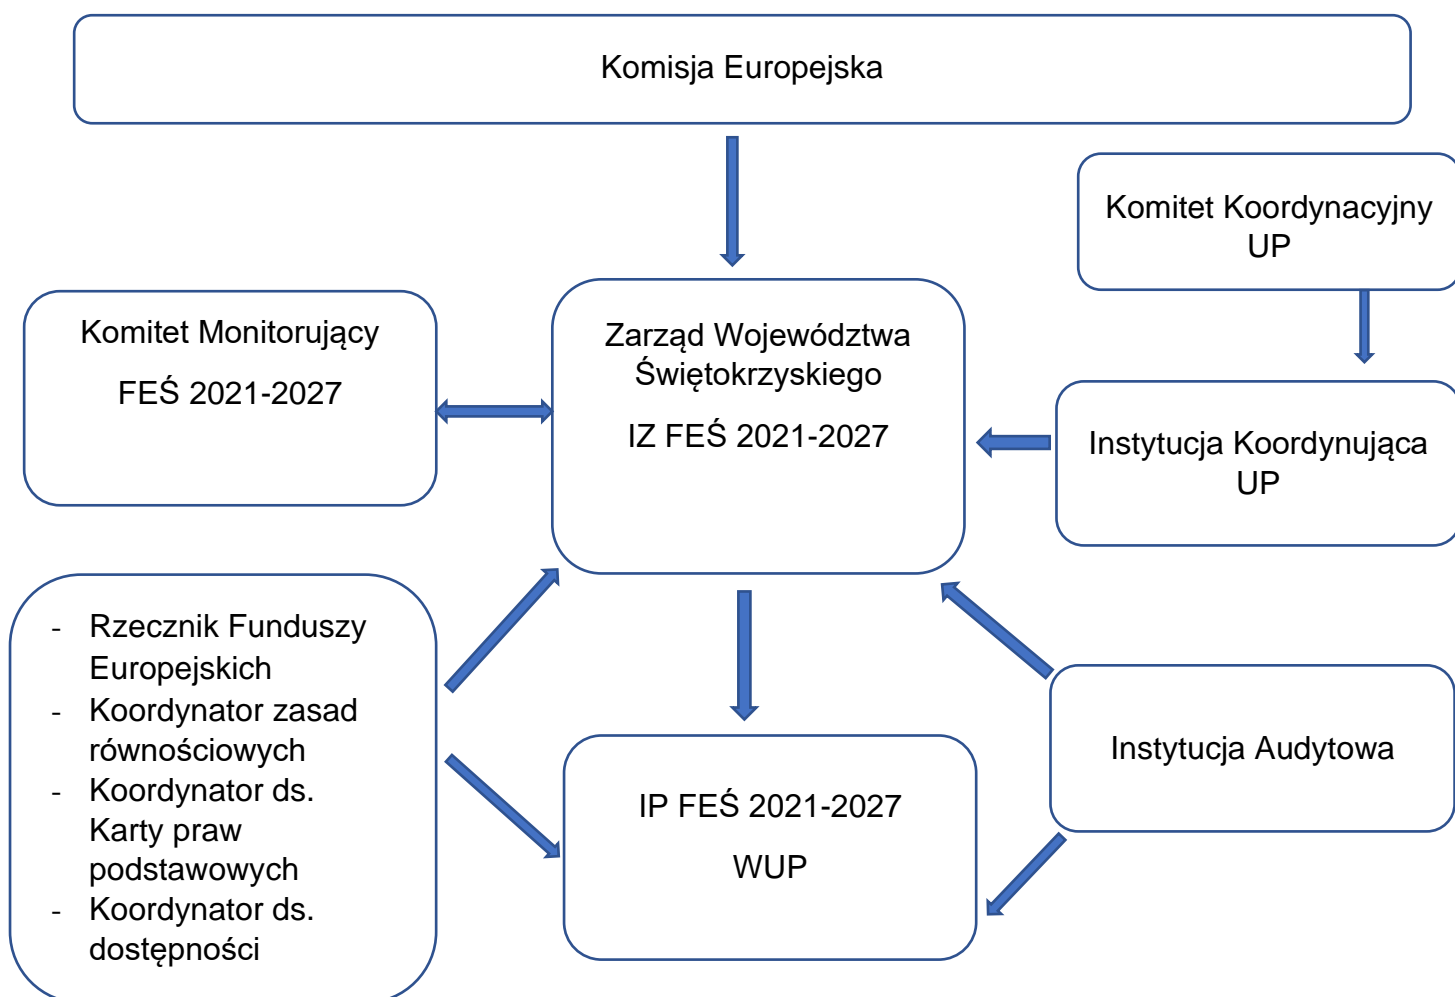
Komisja Europejska

Komitet Koordynacyjny UP

Komitet Monitorujący

FEŚ 2021-2027

Zarząd Województwa Świętokrzyskiego

IZ FEŚ 2021-2027

Instytucja Koordynująca UP

- Rzecznik Funduszy Europejskich
- Koordynator zasad równościowych
- Koordynator ds. Karty praw podstawowych
- Koordynator ds. dostępności

IP FEŚ 2021-2027

WUP

Instytucja Audytowa